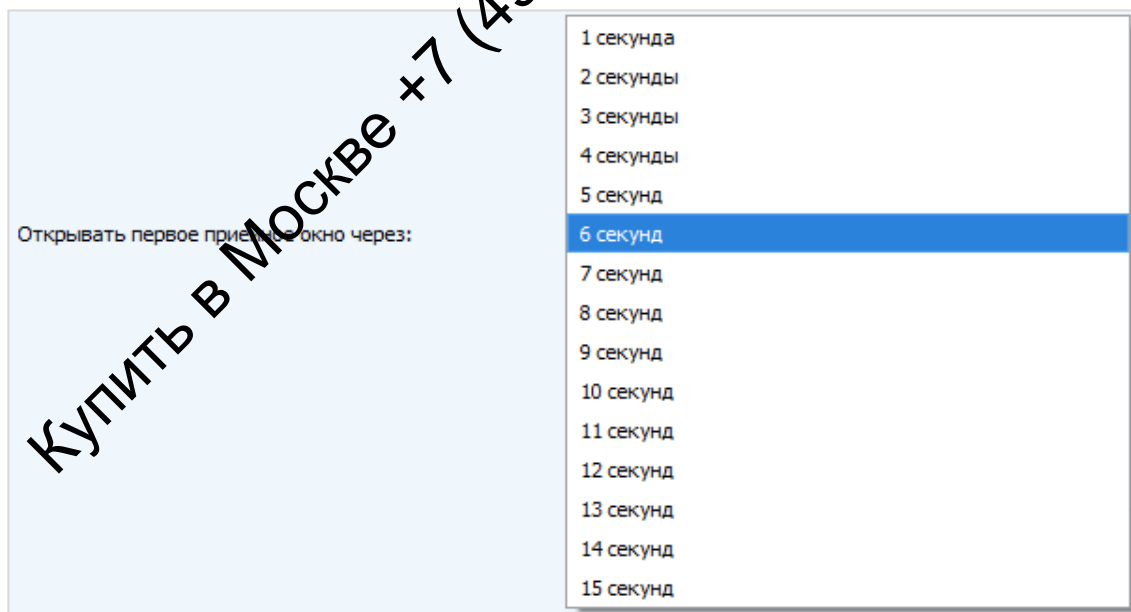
Открывать первое при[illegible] окно через:

1 секунда
2 секунды
3 секунды
4 секунды
5 секунд
6 секунд
7 секунд
8 секунд
9 секунд
10 секунд
11 секунд
12 секунд
13 секунд
14 секунд
15 секунд

Купить в Москве +7 (4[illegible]